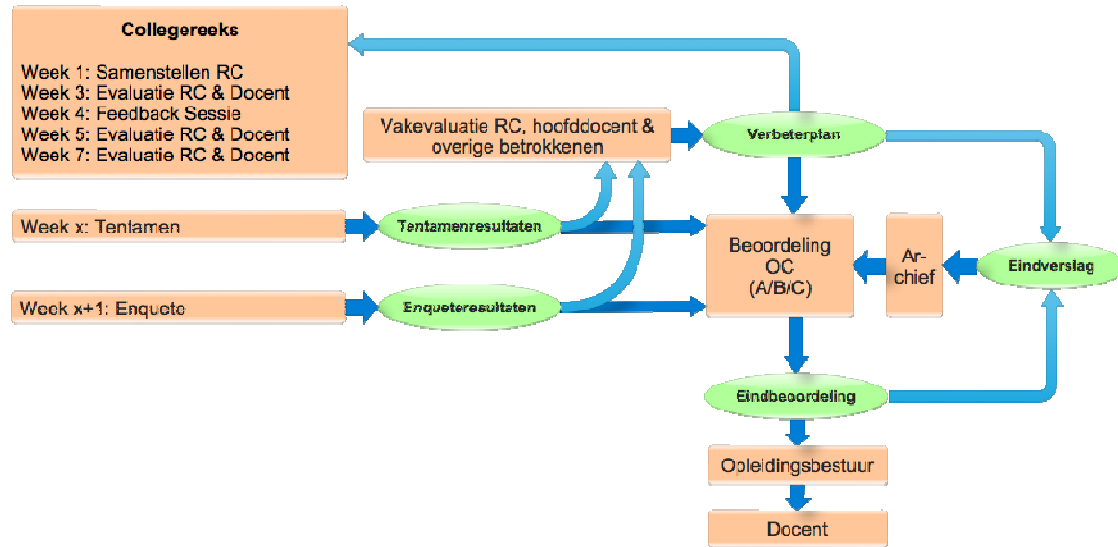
Collegereeks

Week 1: Samenstellen RC
Week 3: Evaluatie RC & Docent
Week 4: Feedback Sessie
Week 5: Evaluatie RC & Docent
Week 7: Evaluatie RC & Docent

Vakevaluatie RC, hoofddocent & overige betrokkenen

Verbeterplan

Week x: Tentamen

Tentamenresultaten

Beoordeling OC (A/B/C)

Ar-chief

Eindverslag

Week x+1: Enquete

Enqueteresultaten

Eindbeoordeling

Opleidingsbestuur

Docent